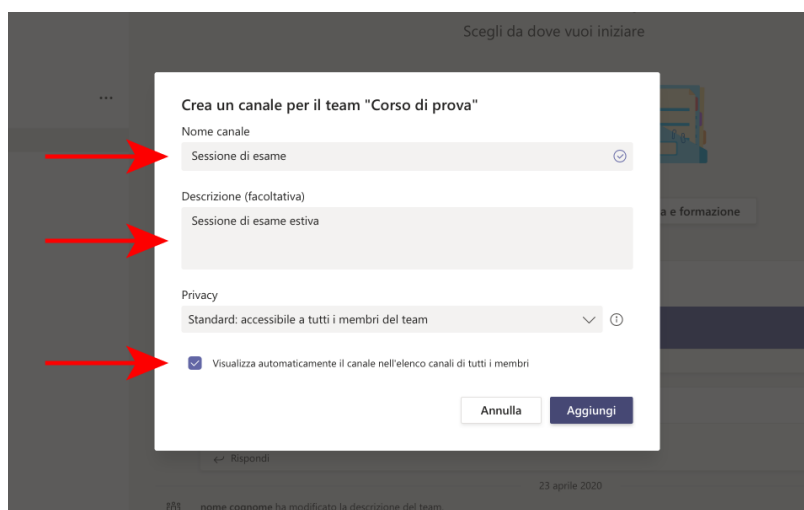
Scegli da dove vuoi iniziare

...

Crea un canale per il team "Corso di prova"

Nome canale

Sessione di esame

Descrizione (facoltativa)

Sessione di esame estiva

a e formazione

Privacy

Standard: accessibile a tutti i membri del team

Visualizza automaticamente il canale nell'elenco canali di tutti i membri

Annulla

Aggiungi

Rispondi

23 aprile 2020

nome cognome ha modificato la descrizione del team.